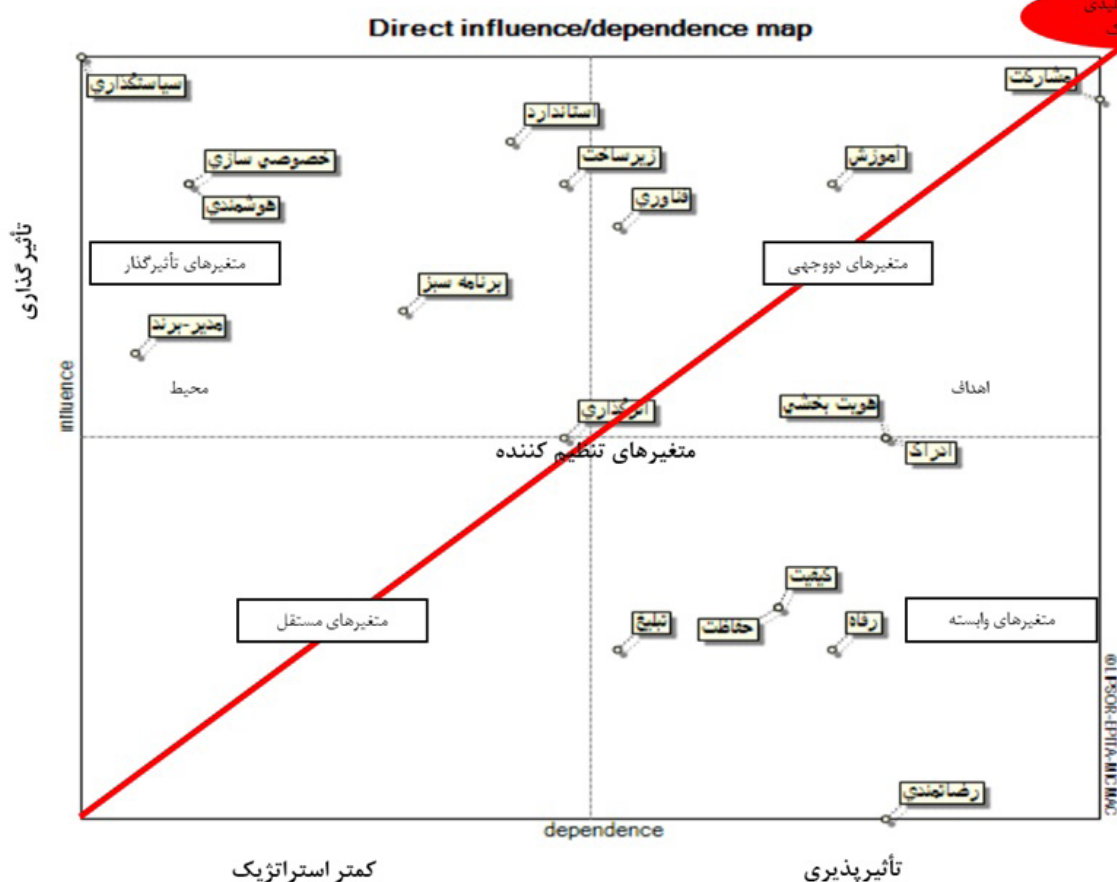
Direct influence/dependence map

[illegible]

سیاستگذاری
مشارکت
استاندارد
خصوصی سازی
زیرساخت
آموزش
هوشمندی
فناوری
متغیرهای تأثیرگذار
متغیرهای دووجهی
برنامه سبز
مدیر-برند
محیط
اهداف
اثرگذاری
هویت بخشی
متغیرهای تنظیم کننده
ادراک
کیفیت
متغیرهای مستقل
تبلیغ
حفاظت
رفاه
متغیرهای وابسته
رضایتمندی

تأثیرگذاری
influence
dependence
کمتر استراتژیک
تأثیرپذیری
©LIPSOR-EPITA-MICMAC